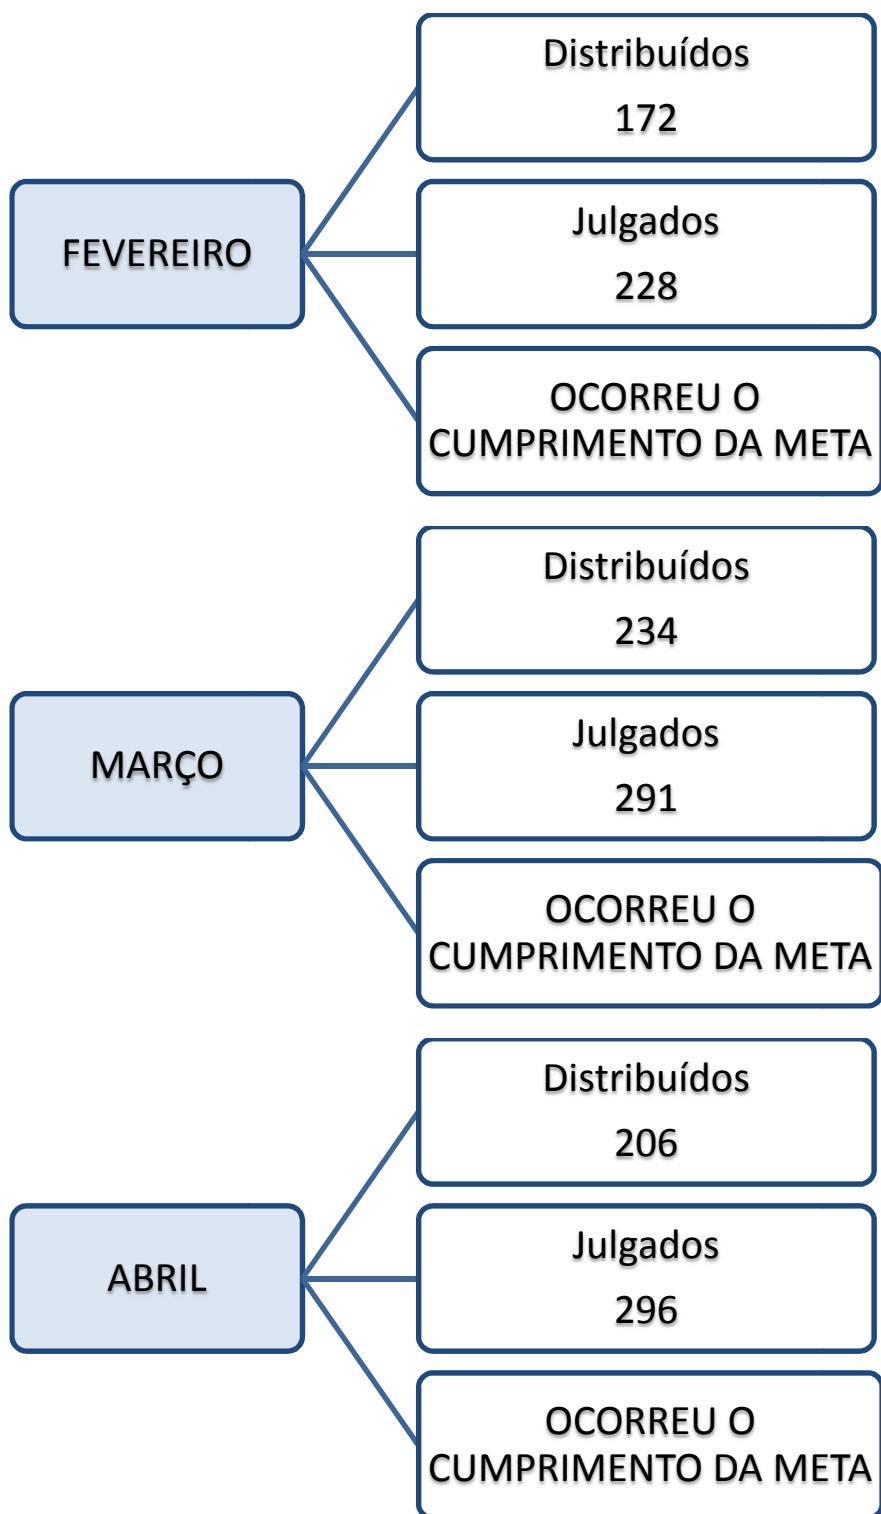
FEVEREIRO

Distribuídos
172

Julgados
228

OCORREU O CUMPRIMENTO DA META

MARÇO

Distribuídos
234

Julgados
291

OCORREU O CUMPRIMENTO DA META

ABRIL

Distribuídos
206

Julgados
296

OCORREU O CUMPRIMENTO DA META